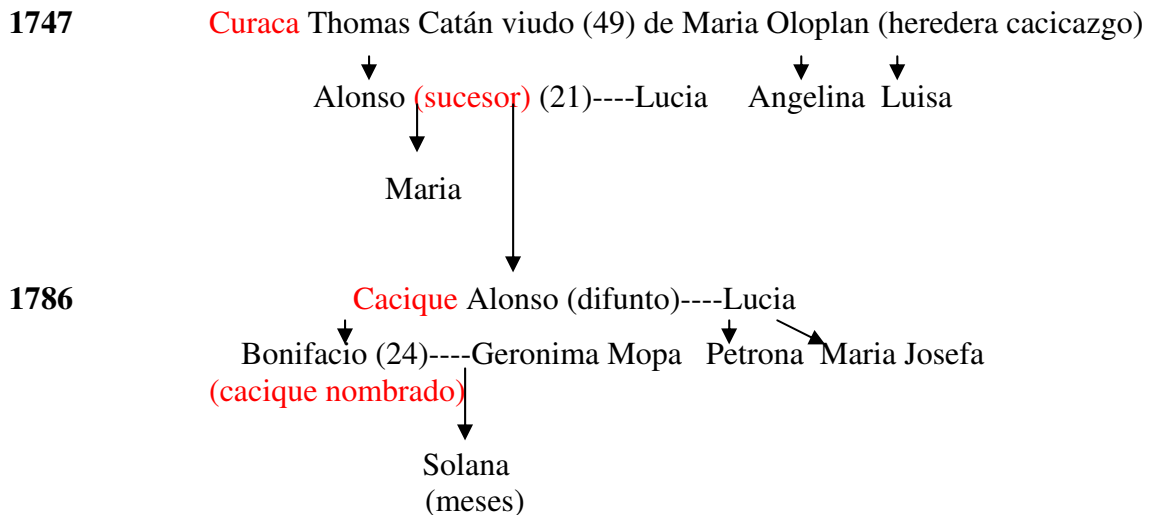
1747 Curaca Thomas Catán viudo (49) de Maria Oloplan (heredera cacicazgo)

Alonso (sucesor) (21)----Lucia Angelina Luisa

Maria

1786 Cacique Alonso (difunto)----Lucia

Bonifacio (24)----Geronima Mopa Petrona Maria Josefa
(cacique nombrado)

Solana
(meses)